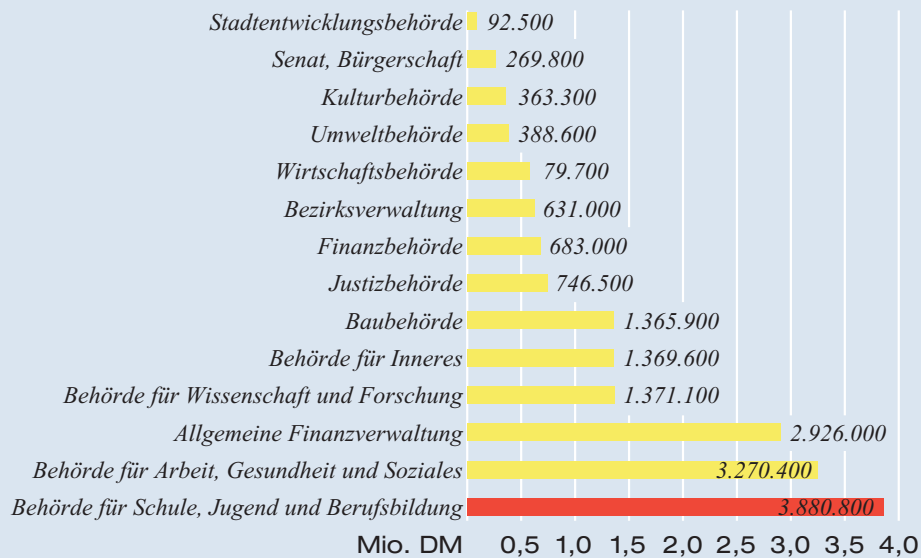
| | |
|---|---|
| Stadtentwicklungsbehörde | 92.500 |
| Senat, Bürgerschaft | 269.800 |
| Kulturbehörde | 363.300 |
| Umweltbehörde | 388.600 |
| Wirtschaftsbehörde | 79.700 |
| Bezirksverwaltung | 631.000 |
| Finanzbehörde | 683.000 |
| Justizbehörde | 746.500 |
| Baubehörde | 1.365.900 |
| Behörde für Inneres | 1.369.600 |
| Behörde für Wissenschaft und Forschung | 1.371.100 |
| Allgemeine Finanzverwaltung | 2.926.000 |
| Behörde für Arbeit, Gesundheit und Soziales | 3.270.400 |
| Behörde für Schule, Jugend und Berufsbildung | 3.880.800 |

Mio. DM 0,5 1,0 1,5 2,0 2,5 3,0 3,5 4,0